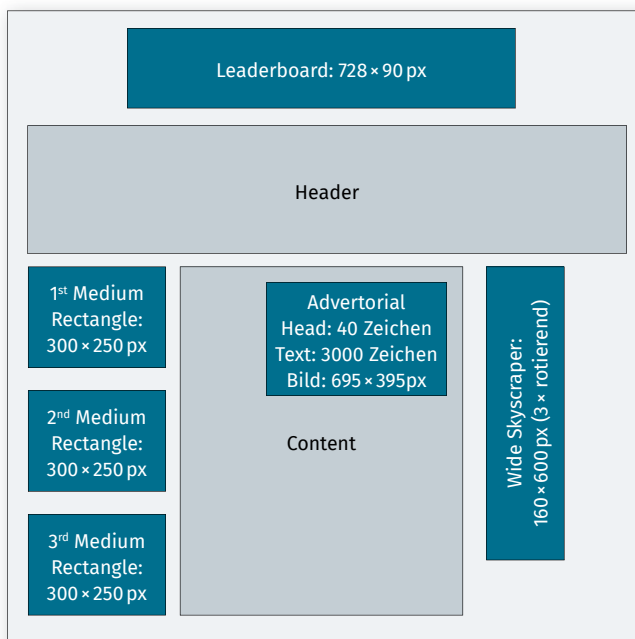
Leaderboard: 728 × 90 px

Header

1st Medium Rectangle: 300 × 250 px

2nd Medium Rectangle: 300 × 250 px

3rd Medium Rectangle: 300 × 250 px

Advertorial
Head: 40 Zeichen
Text: 3000 Zeichen
Bild: 695 × 395px

Content

Wide Skyscraper: 160 × 600 px (3 × rotierend)